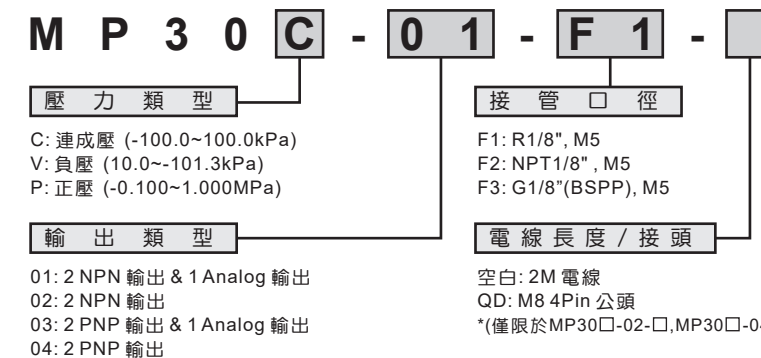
M P 3 0 C - 0 1 - F 1 -

壓 力 類 型

C: 連成壓 (-100.0~100.0kPa)
V: 負壓 (10.0~-101.3kPa)
P: 正壓 (-0.100~1.000MPa)

輸 出 類 型

01: 2 NPN 輸出 & 1 Analog 輸出
02: 2 NPN 輸出
03: 2 PNP 輸出 & 1 Analog 輸出
04: 2 PNP 輸出

接 管 口 徑

F1: R1/8", M5
F2: NPT1/8" , M5
F3: G1/8"(BSPP), M5

電 線 長 度 / 接 頭

空白: 2M 電線
QD: M8 4Pin 公頭
*(僅限於MP30□-02-□,MP30□-0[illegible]